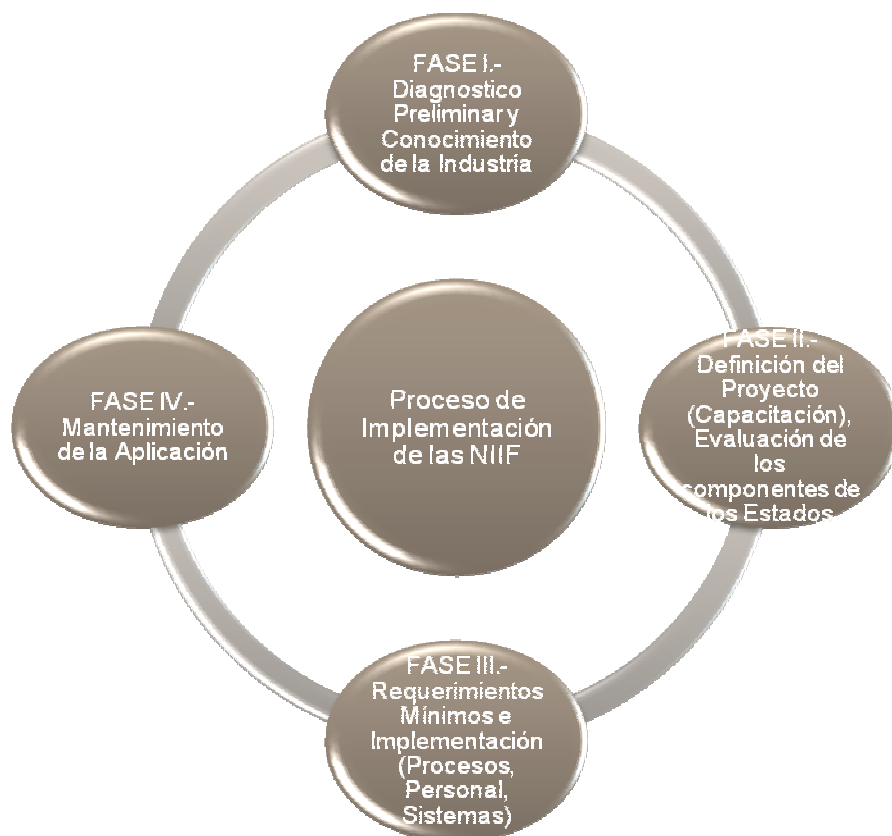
FASE I.- Diagnostico Preliminar y Conocimiento de la Industria

FASE II.- Definición del Proyecto (Capacitación), Evaluación de los componentes de los Estados

FASE III.- Requerimientos Mínimos e Implementación (Procesos, Personal, Sistemas)

FASE IV.- Mantenimiento de la Aplicación

Proceso de Implementación de las NIIF